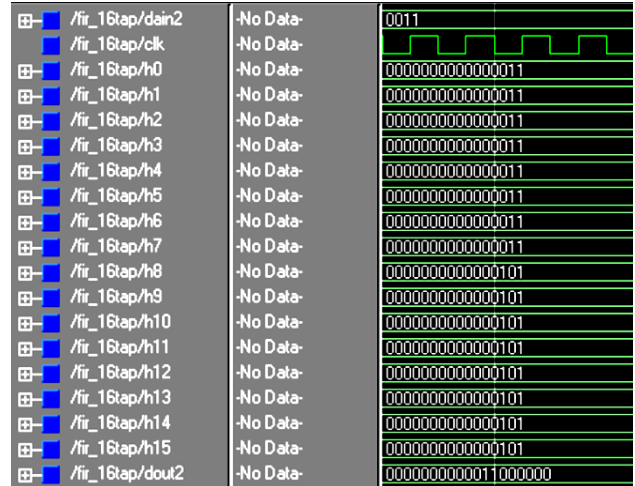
| | | |
|---|---|---|
| /fir_16tap/dain2 | -No Data- | 0011 |
| /fir_16tap/clk | -No Data- | |
| /fir_16tap/h0 | -No Data- | 0000000000000011 |
| /fir_16tap/h1 | -No Data- | 0000000000000011 |
| /fir_16tap/h2 | -No Data- | 0000000000000011 |
| /fir_16tap/h3 | -No Data- | 0000000000000011 |
| /fir_16tap/h4 | -No Data- | 0000000000000011 |
| /fir_16tap/h5 | -No Data- | 0000000000000011 |
| /fir_16tap/h6 | -No Data- | 0000000000000011 |
| /fir_16tap/h7 | -No Data- | 0000000000000011 |
| /fir_16tap/h8 | -No Data- | 0000000000000101 |
| /fir_16tap/h9 | -No Data- | 0000000000000101 |
| /fir_16tap/h10 | -No Data- | 0000000000000101 |
| /fir_16tap/h11 | -No Data- | 0000000000000101 |
| /fir_16tap/h12 | -No Data- | 0000000000000101 |
| /fir_16tap/h13 | -No Data- | 0000000000000101 |
| /fir_16tap/h14 | -No Data- | 0000000000000101 |
| /fir_16tap/h15 | -No Data- | 0000000000000101 |
| /fir_16tap/dout2 | -No Data- | 0000000000011000000 |